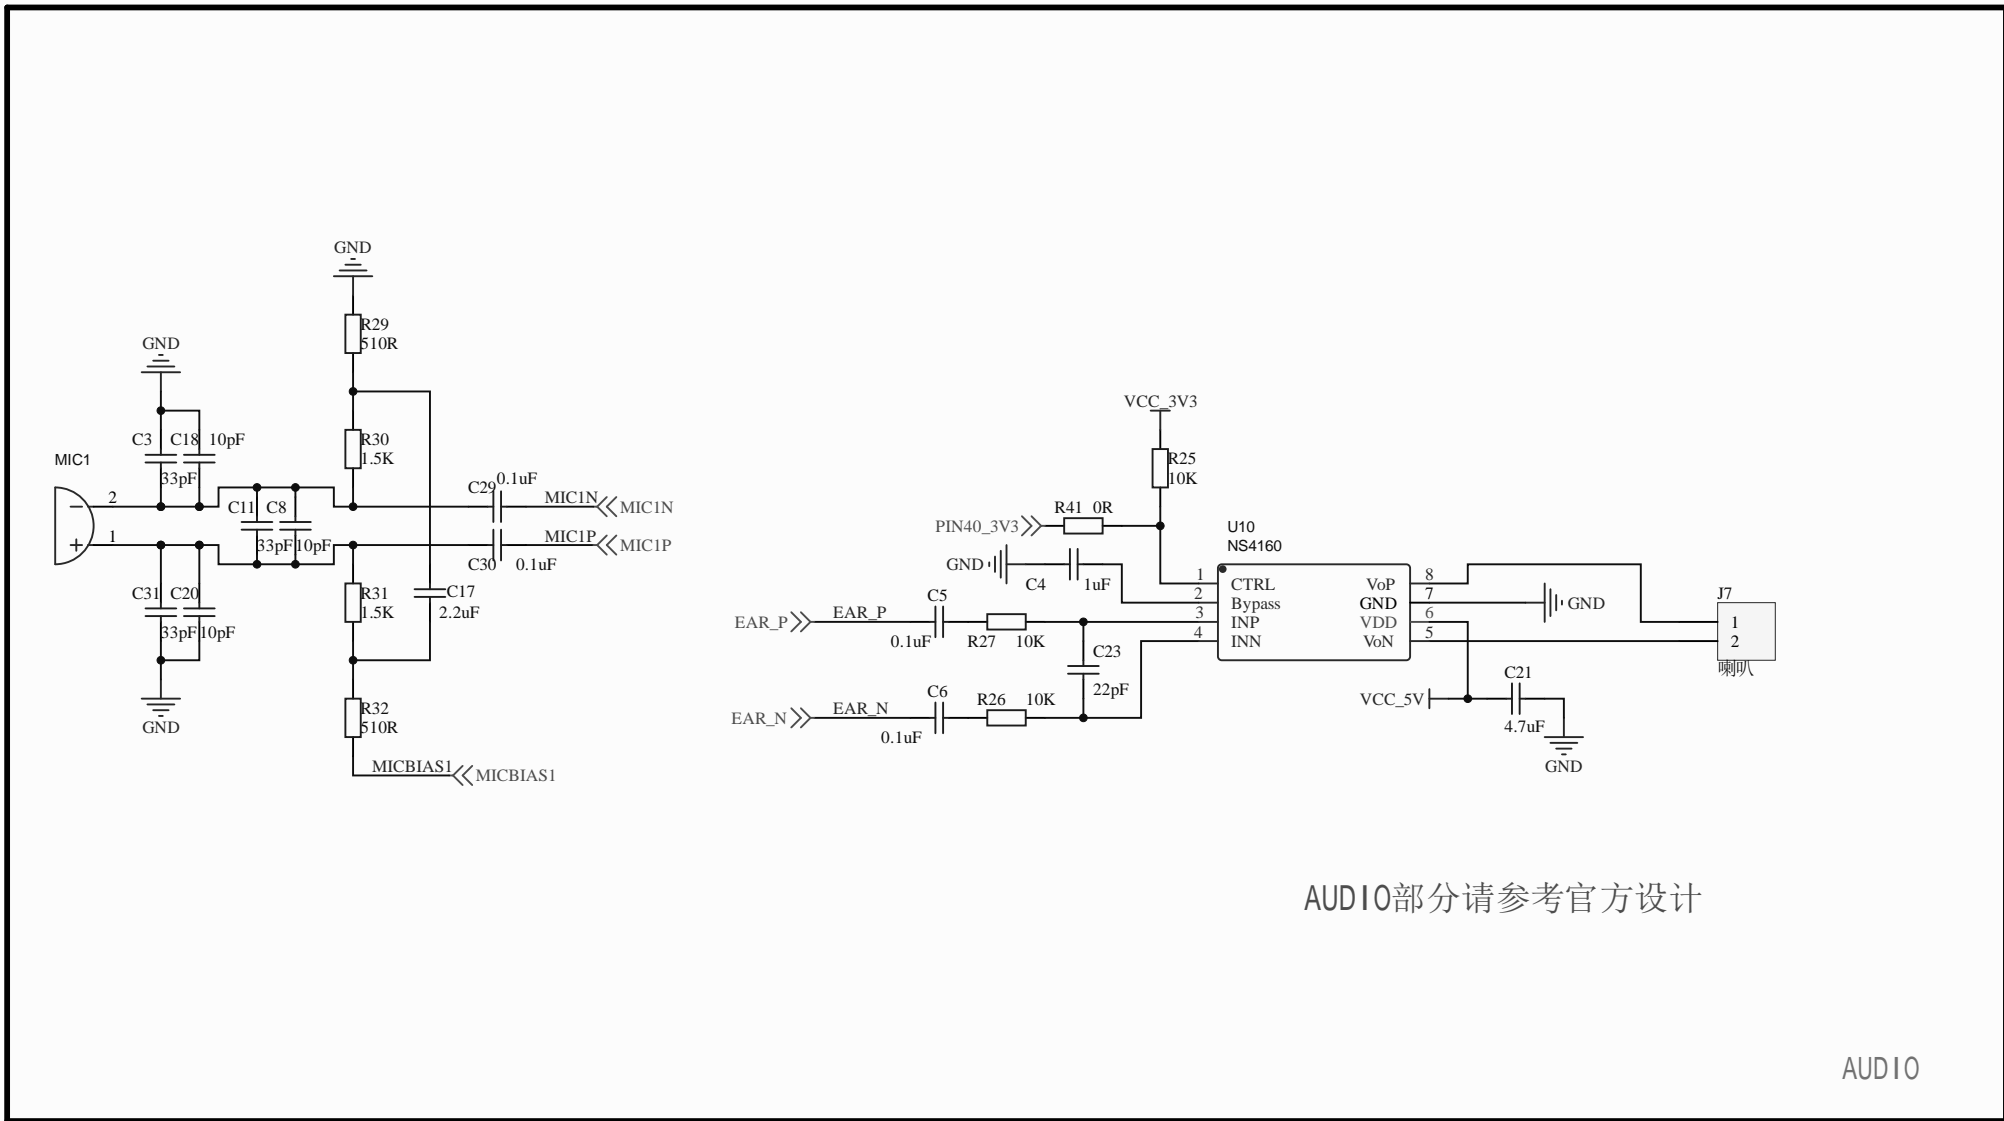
GND
R29
510R
GND
C3
C18
10pF
MIC1
R30
1.5K
33pF
C29
0.1uF
2
MIC1N
MIC1N
C11
C8
1
MIC1P
MIC1P
33pF
10pF
C30
0.1uF
C31
C20
R31
1.5K
C17
2.2uF
33pF
10pF
GND
R32
510R
MICBIAS1
MICBIAS1

VCC_3V3
R25
10K
PIN40_3V3
R41 0R
U10
NS4160
GND
C4
1uF
1 CTRL VoP 8
2 Bypass GND 7
3 INP VDD 6
4 INN VoN 5
GND
EAR_P
EAR_P
C5
0.1uF
R27
10K
C23
22pF
J7
1
2
喇叭
C21
VCC_5V
4.7uF
GND
EAR_N
EAR_N
C6
0.1uF
R26
10K

AUDIO部分请参考官方设计

AUDIO